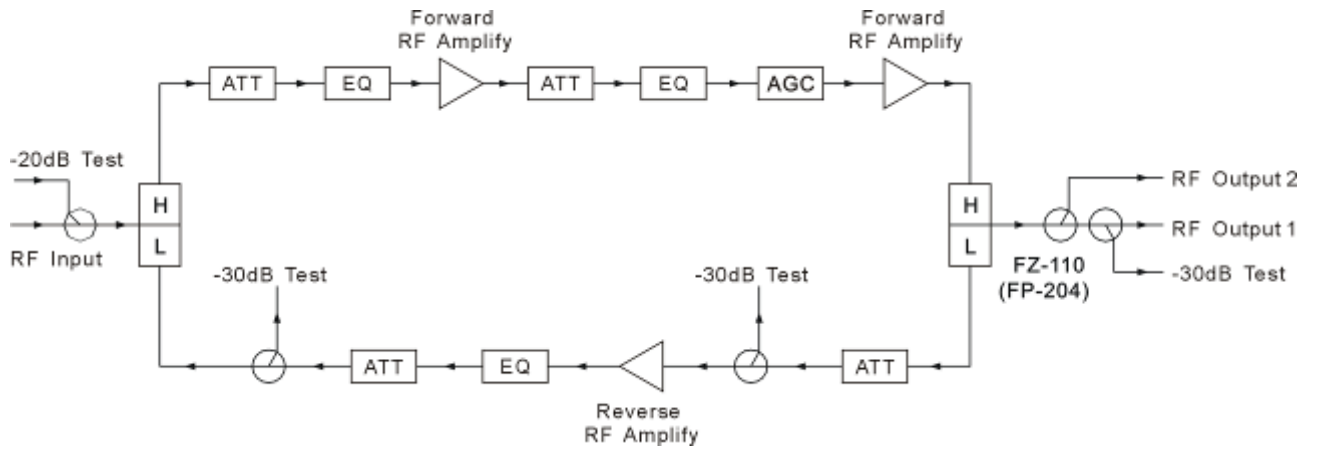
Forward RF Amplify

Forward RF Amplify

ATT

EQ

ATT

EQ

AGC

-20dB Test

RF Input

H

L

H

L

RF Output 2

RF Output 1

-30dB Test

FZ-110
(FP-204)

-30dB Test

-30dB Test

ATT

EQ

ATT

Reverse RF Amplify